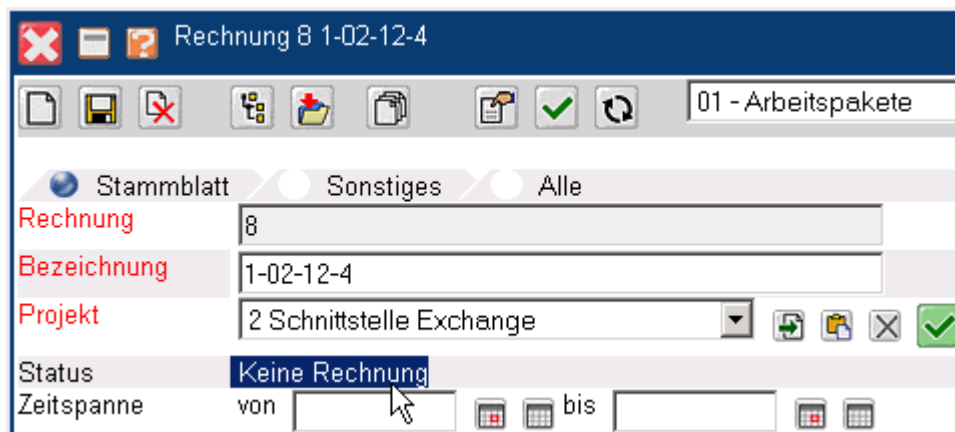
Rechnung 8 1-02-12-4

01 - Arbeitspakete

Stammblatt Sonstiges Alle

| | |
|---|---|
| Rechnung | 8 |
| Bezeichnung | 1-02-12-4 |
| Projekt | 2 Schnittstelle Exchange |
| Status | Keine Rechnung |
| Zeitspanne | von bis |